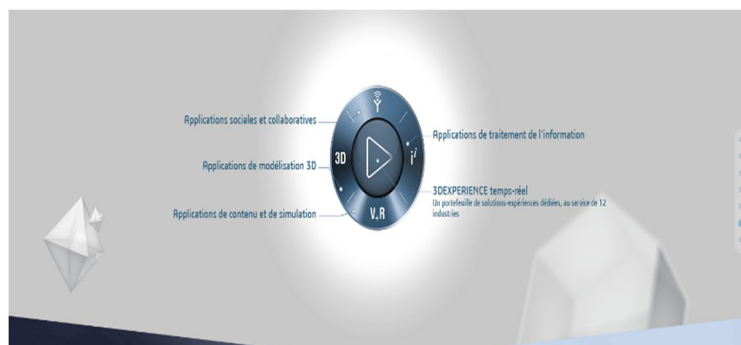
Applications sociales et collaboratives

Applications de modélisation 3D

Applications de contenu et de simulation

3D

$i^2$

V+R

Applications de traitement de l'information

3DEXPERIENCE temps-réel
Un portefeuille de solutions-expériences dédiées, au service de 12 industries